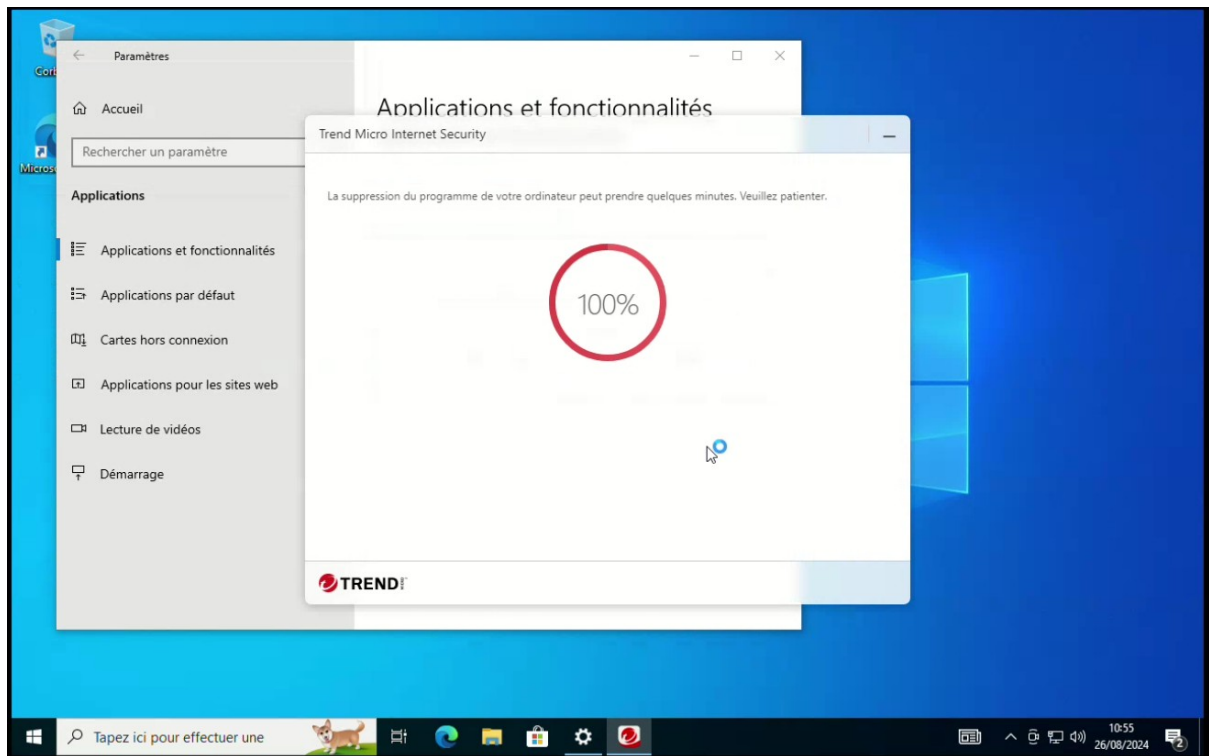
Corb

Micros

Paramètres

Accueil

Rechercher un paramètre

Applications

Applications et fonctionnalités

Applications par défaut

Cartes hors connexion

Applications pour les sites web

Lecture de vidéos

Démarrage

Applications et fonctionnalités

Trend Micro Internet Security

La suppression du programme de votre ordinateur peut prendre quelques minutes. Veuillez patienter.

100%

TREND

Tapez ici pour effectuer une

10:55
26/08/2024

2